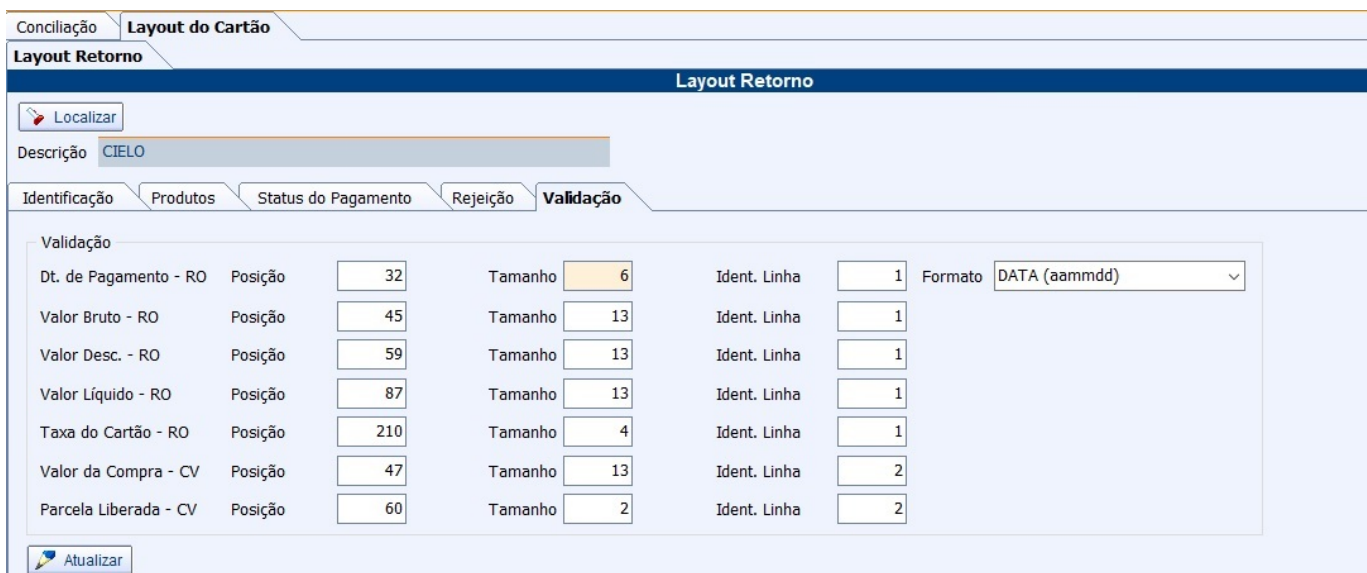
Conciliação | Layout do Cartão

Layout Retorno

Layout Retorno

Localizar

Descrição CIELO

Identificação | Produtos | Status do Pagamento | Rejeição | Validação

Validação

| | | | | | | | | |
|---|---|---|---|---|---|---|---|---|
| Dt. de Pagamento - RO | Posição | 32 | Tamanho | 6 | Ident. Linha | 1 | Formato | DATA (aammdd) |
| Valor Bruto - RO | Posição | 45 | Tamanho | 13 | Ident. Linha | 1 | | |
| Valor Desc. - RO | Posição | 59 | Tamanho | 13 | Ident. Linha | 1 | | |
| Valor Líquido - RO | Posição | 87 | Tamanho | 13 | Ident. Linha | 1 | | |
| Taxa do Cartão - RO | Posição | 210 | Tamanho | 4 | Ident. Linha | 1 | | |
| Valor da Compra - CV | Posição | 47 | Tamanho | 13 | Ident. Linha | 2 | | |
| Parcela Liberada - CV | Posição | 60 | Tamanho | 2 | Ident. Linha | 2 | | |

Atualizar